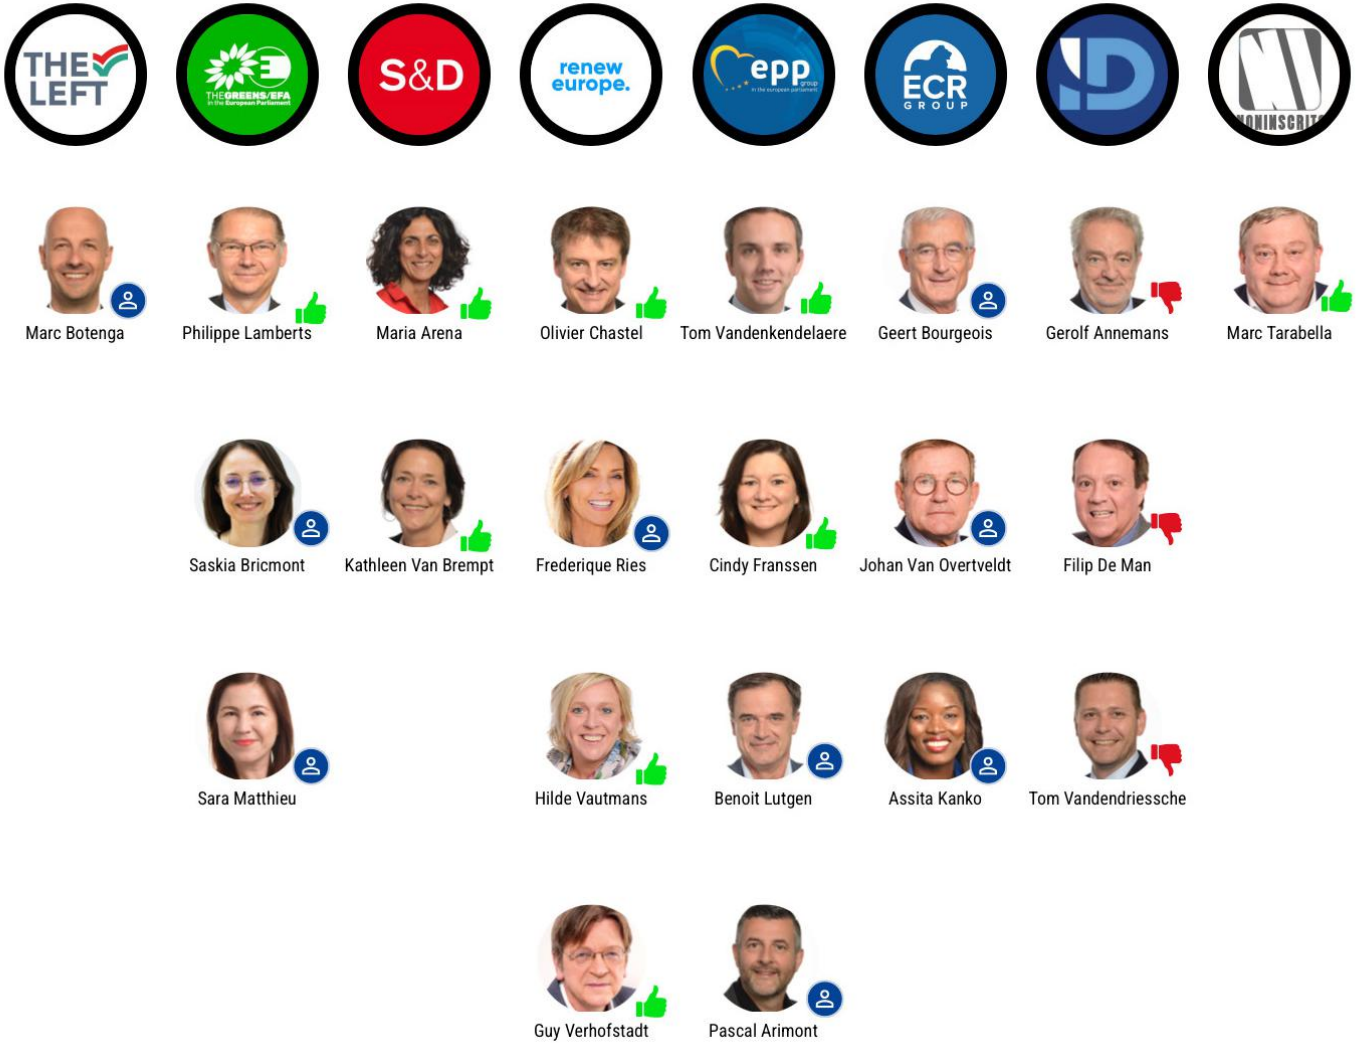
THE LEFT

THE GREENS/EFA in the European Parliament

S&D

renew europe.

epp group in the european parliament

ECR GROUP

ID

NONINSCRITS

Marc Botenga

Philippe Lamberts

Maria Arena

Olivier Chastel

Tom Vandenkendelaere

Geert Bourgeois

Gerolf Annemans

Marc Tarabella

Saskia Bricmont

Kathleen Van Brempt

Frederique Ries

Cindy Franssen

Johan Van Overtveldt

Filip De Man

Sara Matthieu

Hilde Vautmans

Benoit Lutgen

Assita Kanko

Tom Vandendriessche

Guy Verhofstadt

Pascal Arimont